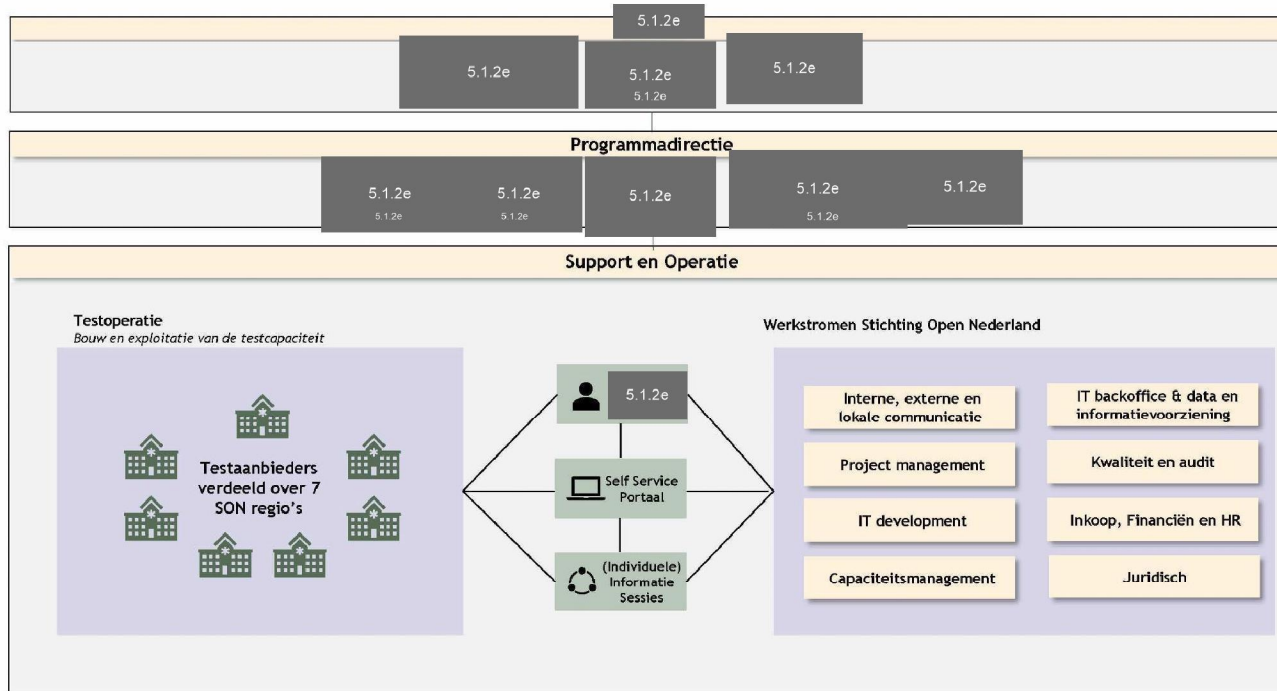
5.1.2e

5.1.2e

5.1.2e
5.1.2e

5.1.2e

Programmadirectie

5.1.2e
5.1.2e

5.1.2e
5.1.2e

5.1.2e

5.1.2e
5.1.2e

5.1.2e

Support en Operatie

Testoperatie
*Bouw en exploitatie van de testcapaciteit*

Testaanbieders verdeeld over 7 SON regio's

5.1.2e

Self Service Portaal

(Individuele) Informatie Sessies

Werkstromen Stichting Open Nederland

Interne, externe en lokale communicatie

IT backoffice & data en informatievoorziening

Project management

Kwaliteit en audit

IT development

Inkoop, Financiën en HR

Capaciteitsmanagement

Juridisch